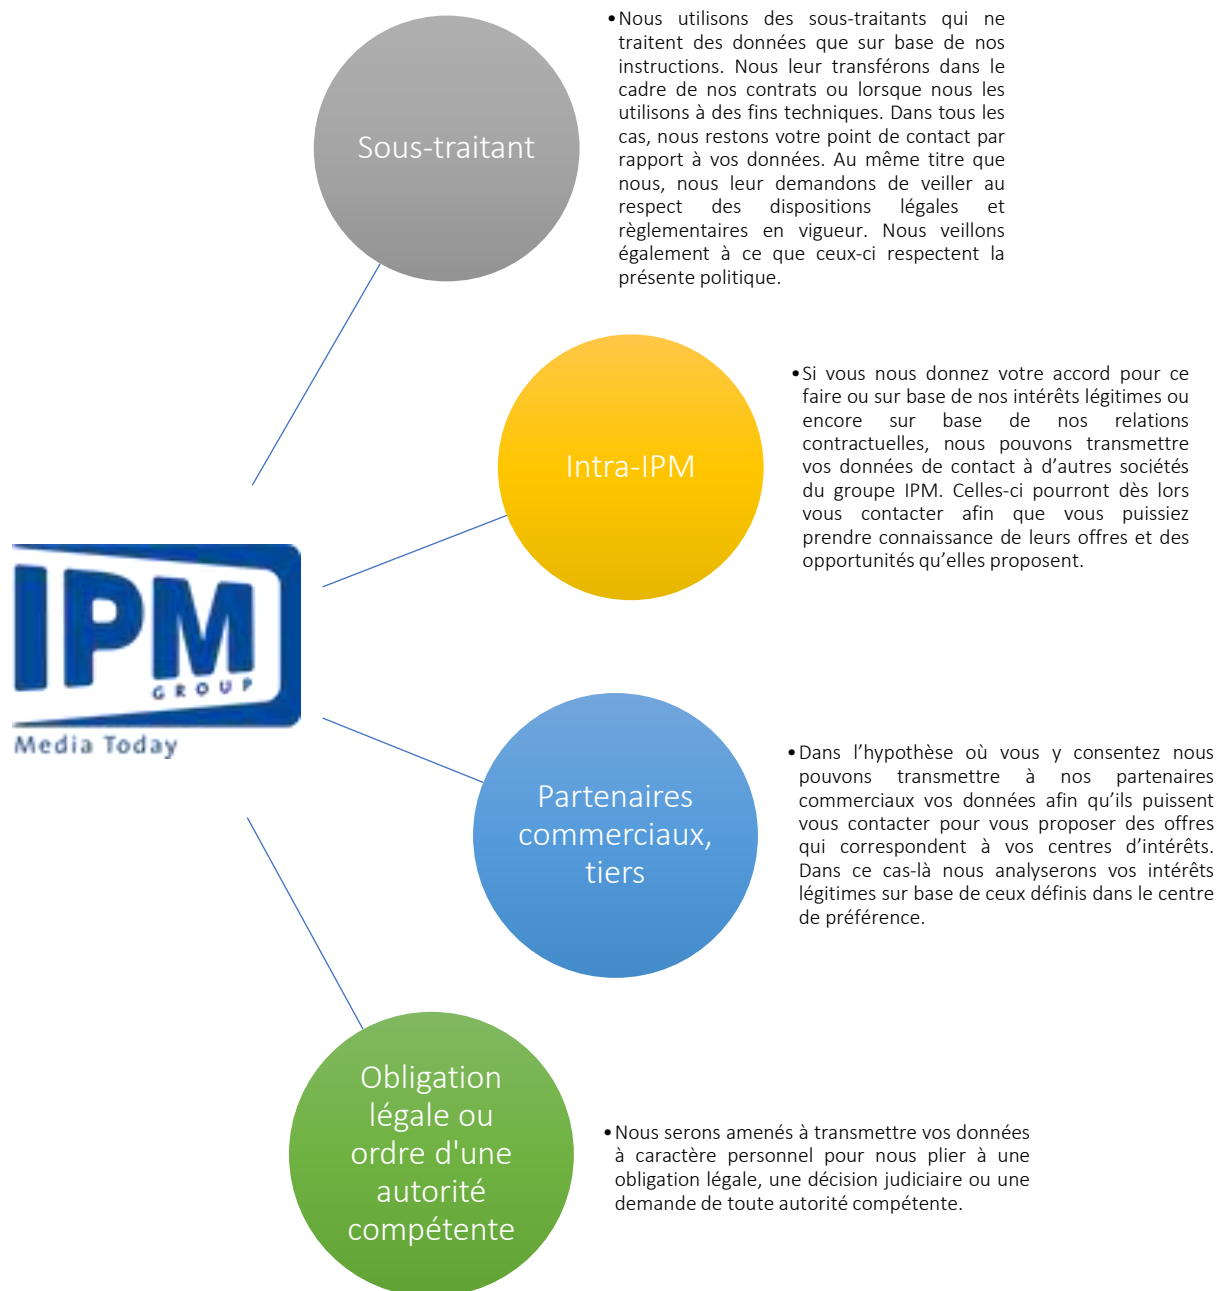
Sous-traitant

• Nous utilisons des sous-traitants qui ne traitent des données que sur base de nos instructions. Nous leur transférons dans le cadre de nos contrats ou lorsque nous les utilisons à des fins techniques. Dans tous les cas, nous restons votre point de contact par rapport à vos données. Au même titre que nous, nous leur demandons de veiller au respect des dispositions légales et règlementaires en vigueur. Nous veillons également à ce que ceux-ci respectent la présente politique.

Intra-IPM

• Si vous nous donnez votre accord pour ce faire ou sur base de nos intérêts légitimes ou encore sur base de nos relations contractuelles, nous pouvons transmettre vos données de contact à d'autres sociétés du groupe IPM. Celles-ci pourront dès lors vous contacter afin que vous puissiez prendre connaissance de leurs offres et des opportunités qu'elles proposent.

IPM GROUP
Media Today

Partenaires commerciaux, tiers

• Dans l'hypothèse où vous y consentez nous pouvons transmettre à nos partenaires commerciaux vos données afin qu'ils puissent vous contacter pour vous proposer des offres qui correspondent à vos centres d'intérêts. Dans ce cas-là nous analyserons vos intérêts légitimes sur base de ceux définis dans le centre de préférence.

Obligation légale ou ordre d'une autorité compétente

• Nous serons amenés à transmettre vos données à caractère personnel pour nous plier à une obligation légale, une décision judiciaire ou une demande de toute autorité compétente.